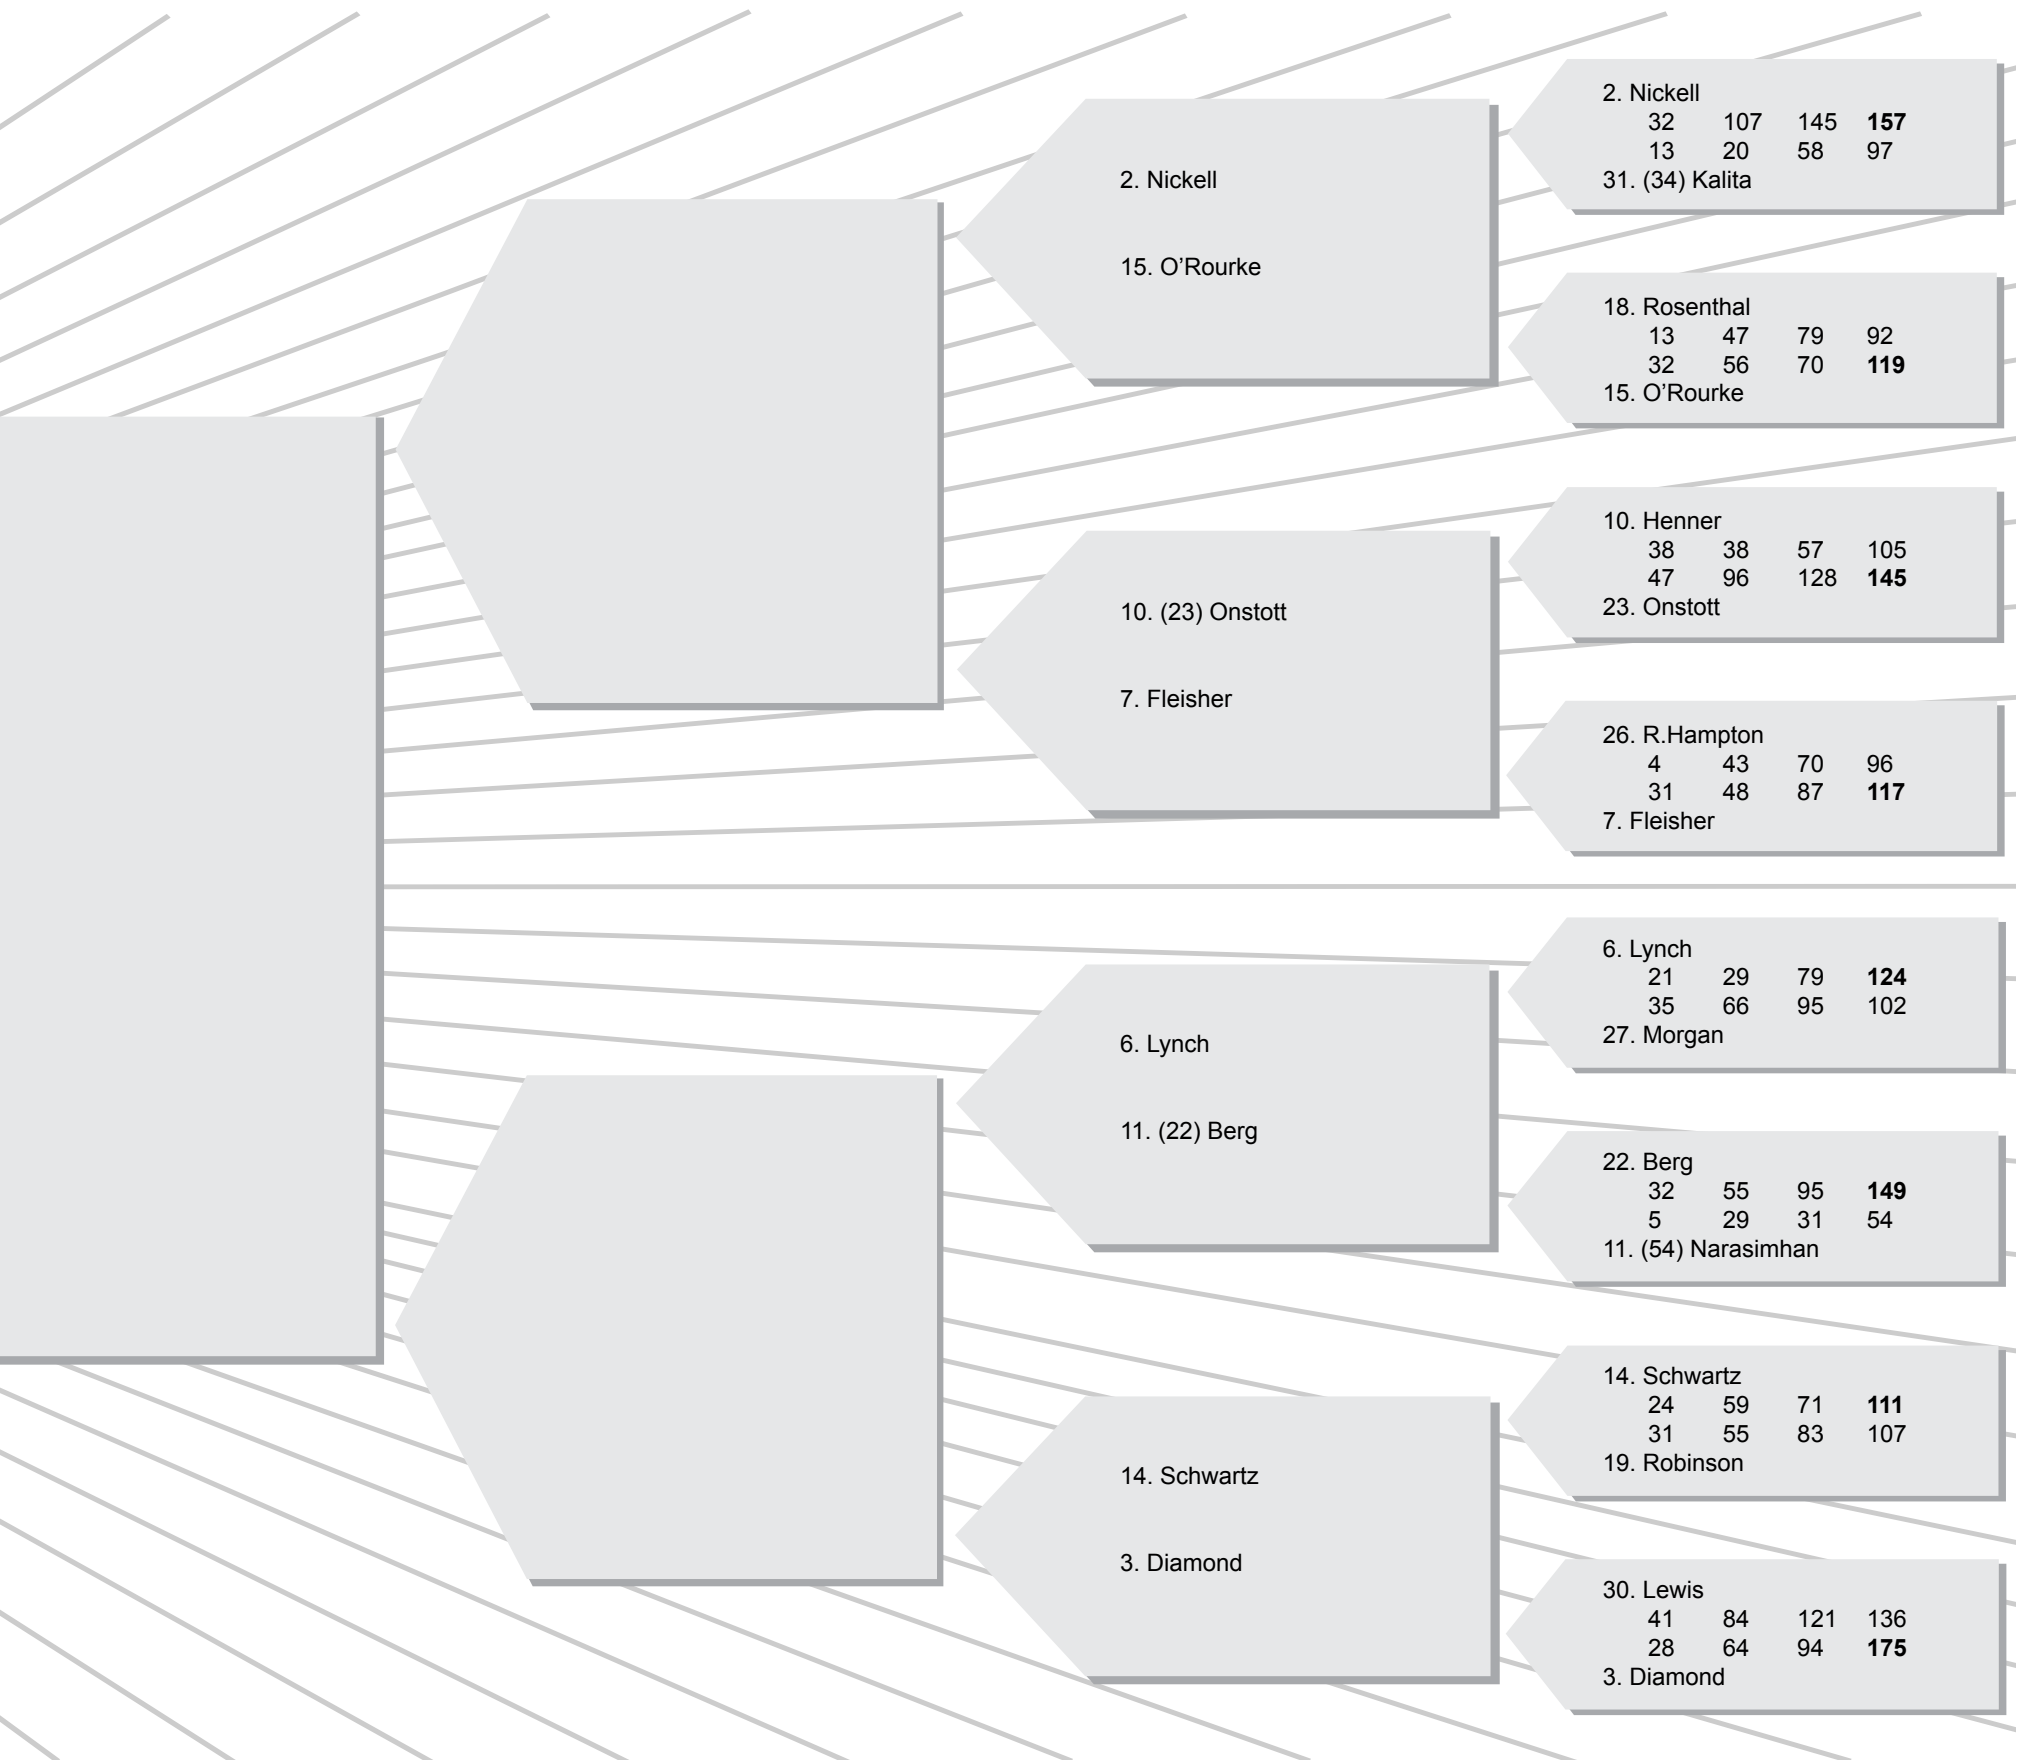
2. Nickell
32 107 145 **157**
13 20 58 97
31. (34) Kalita

2. Nickell

15. O'Rourke

18. Rosenthal
13 47 79 92
32 56 70 **119**
15. O'Rourke

10. Henner
38 38 57 105
47 96 128 **145**
23. Onstott

10. (23) Onstott

7. Fleisher

26. R.Hampton
4 43 70 96
31 48 87 **117**
7. Fleisher

6. Lynch
21 29 79 **124**
35 66 95 102
27. Morgan

6. Lynch

11. (22) Berg

22. Berg
32 55 95 **149**
5 29 31 54
11. (54) Narasimhan

14. Schwartz
24 59 71 **111**
31 55 83 107
19. Robinson

14. Schwartz

3. Diamond

30. Lewis
41 84 121 136
28 64 94 **175**
3. Diamond